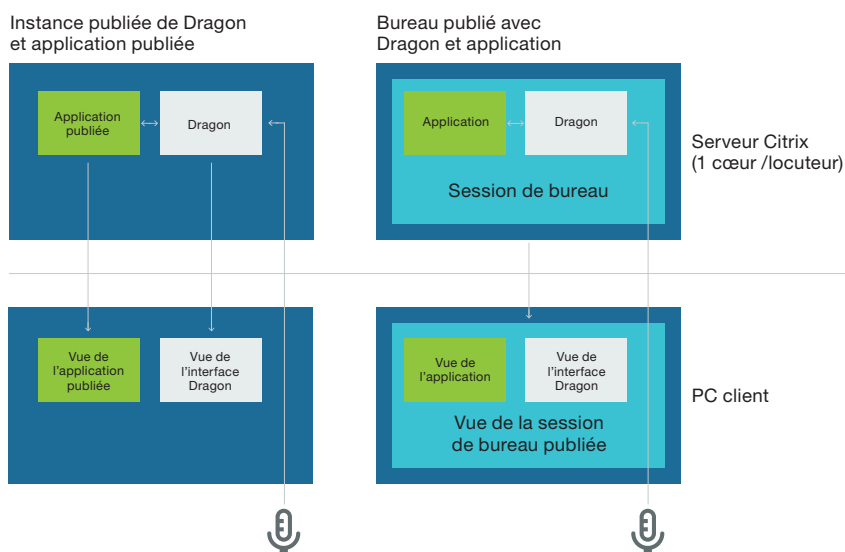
Instance publiée de Dragon et application publiée

Bureau publié avec Dragon et application

Application publiée

Dragon

Application

Dragon

Session de bureau

Serveur Citrix (1 cœur /locuteur)

Vue de l'application publiée

Vue de l'interface Dragon

Vue de l'application

Vue de l'interface Dragon

Vue de la session de bureau publiée

PC client